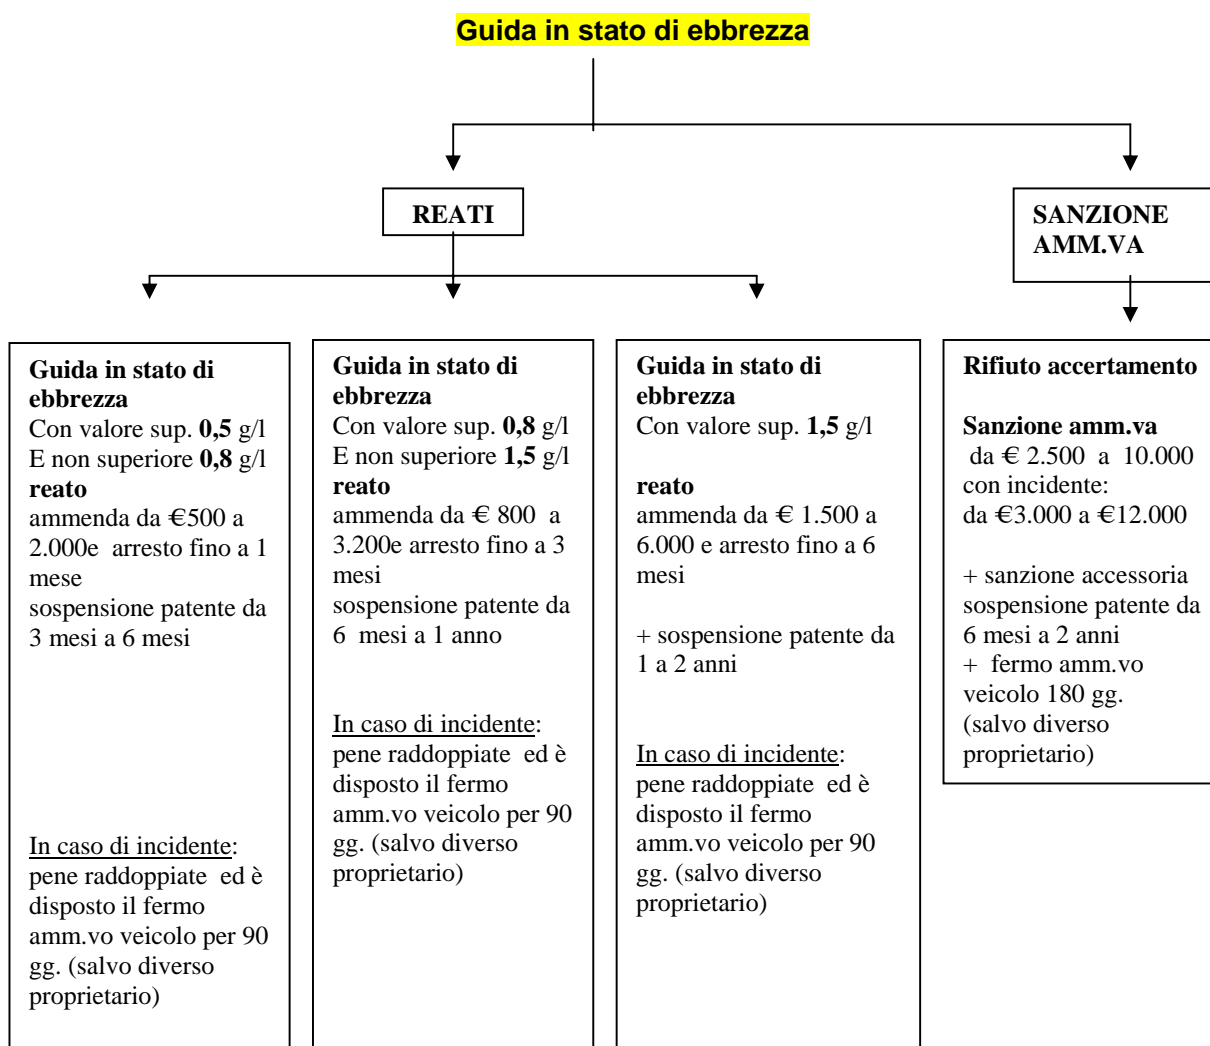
**Guida in stato di ebbrezza**

**REATI**

**SANZIONE AMM.VA**

**Guida in stato di ebbrezza**
Con valore sup. **0,5** g/l
E non superiore **0,8** g/l
**reato**
ammenda da €500 a 2.000e arresto fino a 1 mese
sospensione patente da 3 mesi a 6 mesi

In caso di incidente:
pene raddoppiate ed è disposto il fermo amm.vo veicolo per 90 gg. (salvo diverso proprietario)

**Guida in stato di ebbrezza**
Con valore sup. **0,8** g/l
E non superiore **1,5** g/l
**reato**
ammenda da € 800 a 3.200e arresto fino a 3 mesi
sospensione patente da 6 mesi a 1 anno

In caso di incidente:
pene raddoppiate ed è disposto il fermo amm.vo veicolo per 90 gg. (salvo diverso proprietario)

**Guida in stato di ebbrezza**
Con valore sup. **1,5** g/l

**reato**
ammenda da € 1.500 a 6.000 e arresto fino a 6 mesi

+ sospensione patente da 1 a 2 anni

In caso di incidente:
pene raddoppiate ed è disposto il fermo amm.vo veicolo per 90 gg. (salvo diverso proprietario)

**Rifiuto accertamento**

**Sanzione amm.va**
da € 2.500 a 10.000
con incidente:
da €3.000 a €12.000

+ sanzione accessoria sospensione patente da 6 mesi a 2 anni
+ fermo amm.vo veicolo 180 gg. (salvo diverso proprietario)